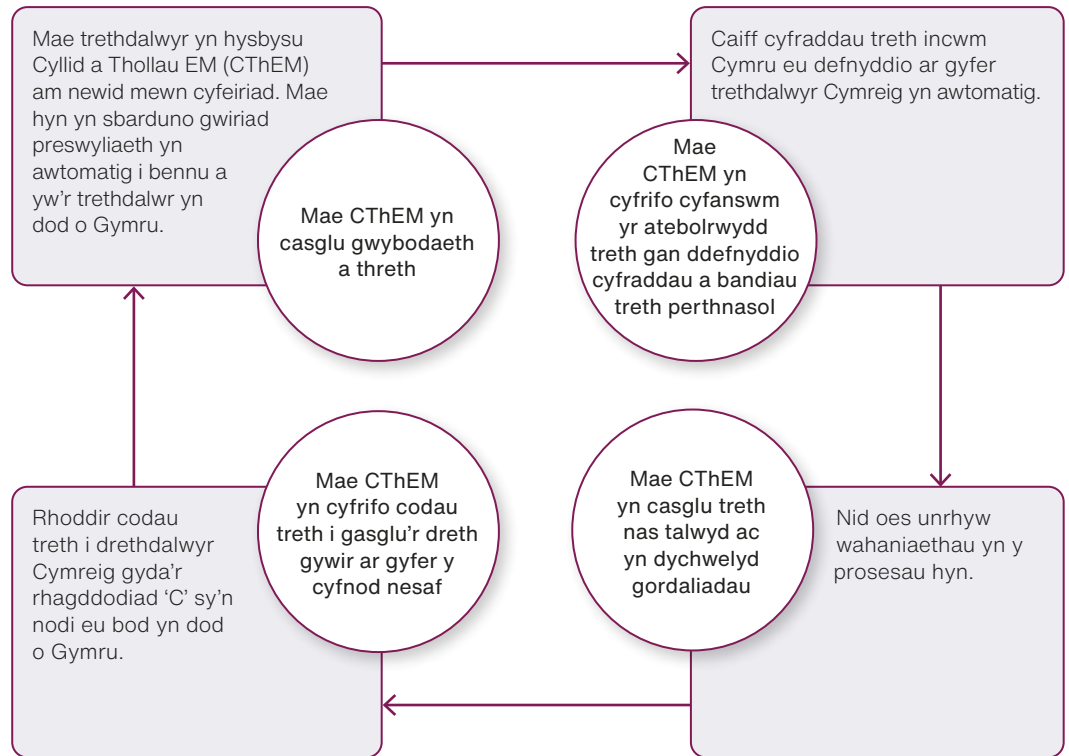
Mae trethdalwyr yn hysbysu Cyllid a Thollau EM (CThEM) am newid mewn cyfeiriad. Mae hyn yn sbarduno gwiriad preswyliaeth yn awtomatig i bennu a yw'r trethdalwr yn dod o Gymru.

Mae CThEM yn casglu gwybodaeth a threth

Caiff cyfraddau treth incwm Cymru eu defnyddio ar gyfer trethdalwyr Cymreig yn awtomatig.

Mae CThEM yn cyfrifo cyfanswm yr atebolrwydd treth gan ddefnyddio cyfraddau a bandiau treth perthnasol

Nid oes unrhyw wahaniaethau yn y prosesau hyn.

Mae CThEM yn casglu treth nas talwyd ac yn dychwelyd gordaliadau

Rhoddir codau treth i drethdalwyr Cymreig gyda'r rhagddodiad 'C' sy'n nodi eu bod yn dod o Gymru.

Mae CThEM yn cyfrifo codau treth i gasglu'r dreth gywir ar gyfer y cyfnod nesaf